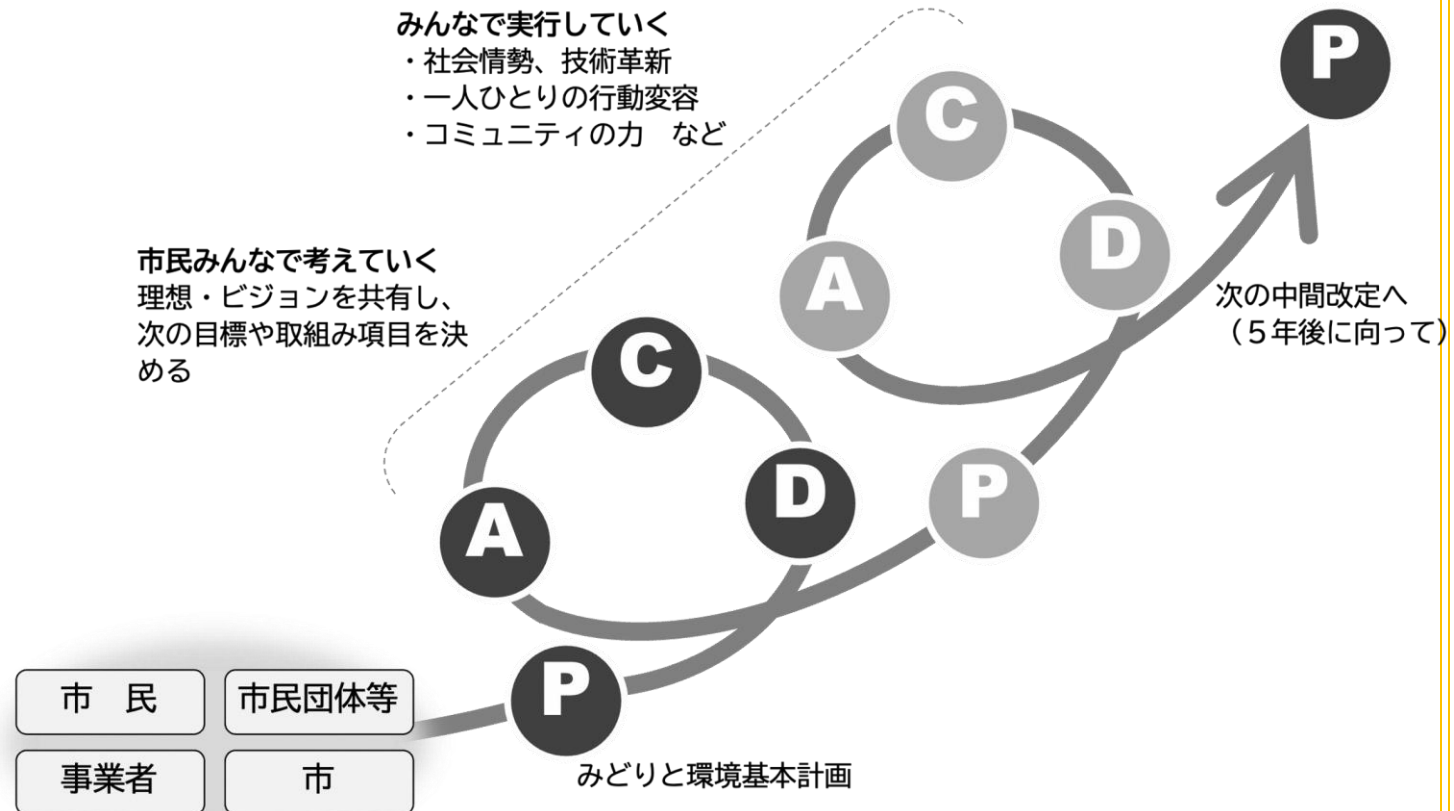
みんなで実行していく
・社会情勢、技術革新
・一人ひとりの行動変容
・コミュニティの力　など

P

C

D

A

次の中間改定へ
（5年後に向って）

市民みんなで考えていく
理想・ビジョンを共有し、次の目標や取組み項目を決める

C

A

D

P

P

市　民

市民団体等

事業者

市

みどりと環境基本計画